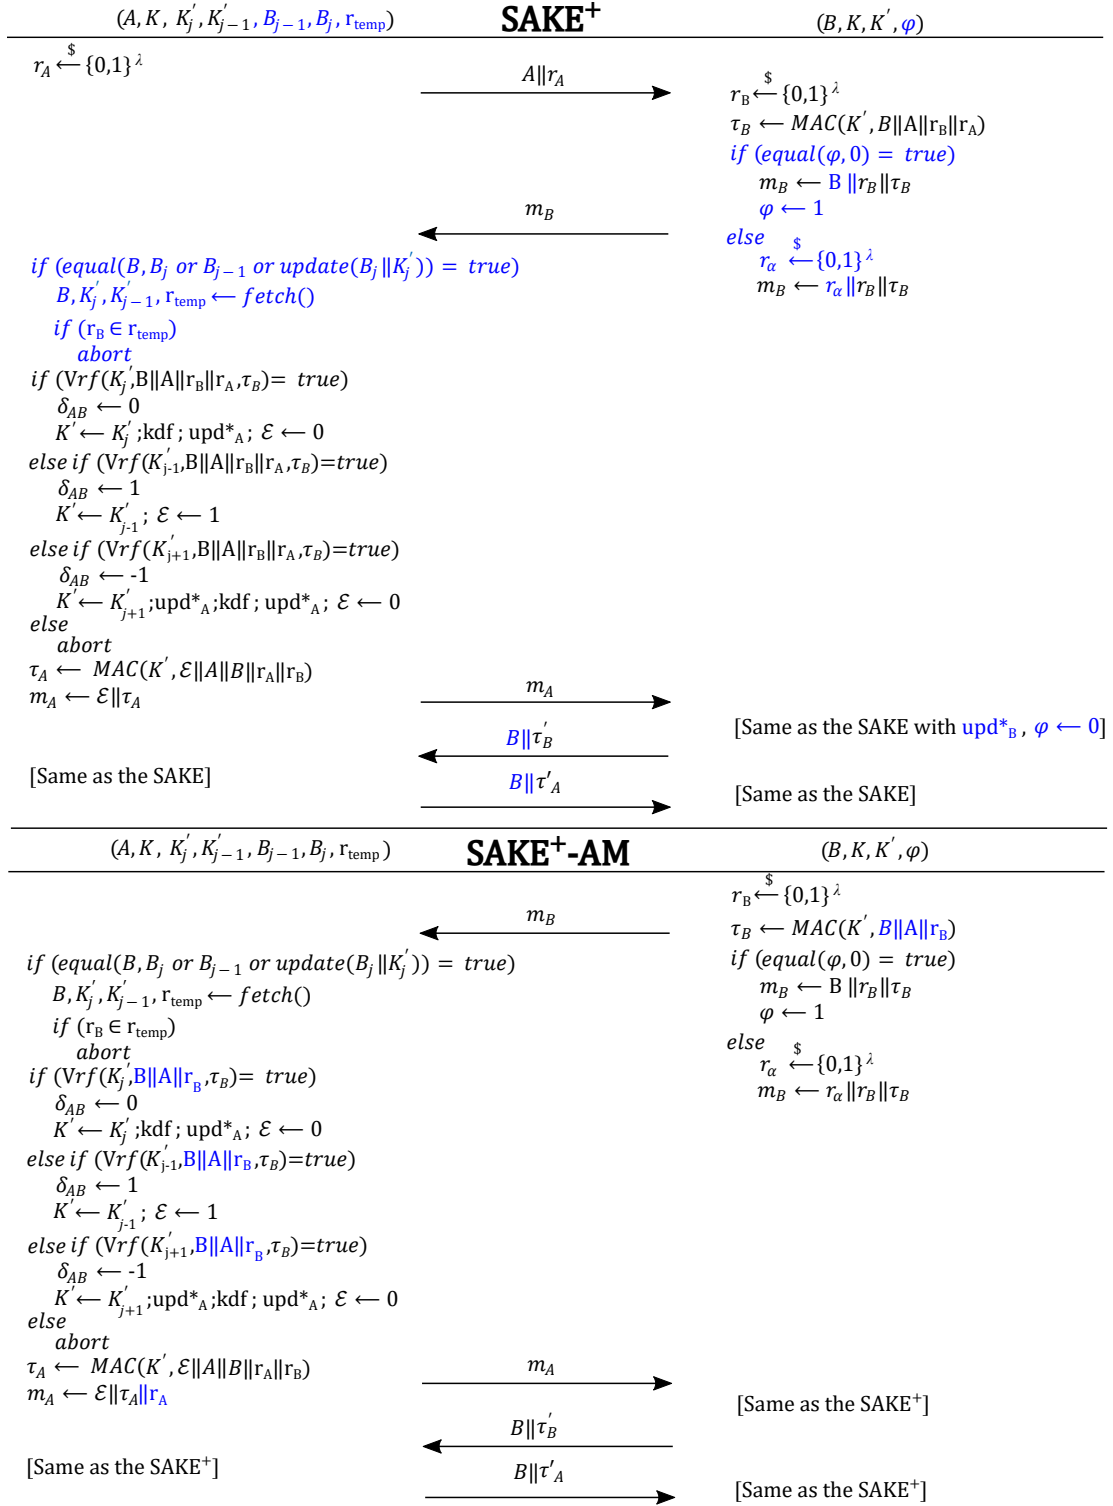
$(A, K, K_j', K_{j-1}', B_{j-1}, B_j, r_{temp})$ **SAKE$^+$** $(B, K, K', \varphi)$

$r_A \xleftarrow{\$} \{0,1\}^{\lambda}$

$A \| r_A$

$r_B \xleftarrow{\$} \{0,1\}^{\lambda}$
$\tau_B \leftarrow MAC(K', B\|A\|r_B\|r_A)$
$if\ (equal(\varphi, 0) = true)$
$m_B \leftarrow B\|r_B\|\tau_B$
$\varphi \leftarrow 1$
$else$
$r_\alpha \xleftarrow{\$} \{0,1\}^{\lambda}$
$m_B \leftarrow r_\alpha\|r_B\|\tau_B$

$m_B$

$if\ (equal(B, B_j\ or\ B_{j-1}\ or\ update(B_j\|K_j')) = true)$
$B, K_j', K_{j-1}', r_{temp} \leftarrow fetch()$
$if\ (r_B \in r_{temp})$
$abort$
$if\ (Vrf(K_j', B\|A\|r_B\|r_A, \tau_B) = true)$
$\delta_{AB} \leftarrow 0$
$K' \leftarrow K_j'$ ;kdf ; upd$^*_A$; $\mathcal{E} \leftarrow 0$
$else\ if\ (Vrf(K_{j-1}', B\|A\|r_B\|r_A, \tau_B) = true)$
$\delta_{AB} \leftarrow 1$
$K' \leftarrow K_{j-1}'$; $\mathcal{E} \leftarrow 1$
$else\ if\ (Vrf(K_{j+1}', B\|A\|r_B\|r_A, \tau_B) = true)$
$\delta_{AB} \leftarrow -1$
$K' \leftarrow K_{j+1}'$ ;upd$^*_A$;kdf ; upd$^*_A$; $\mathcal{E} \leftarrow 0$
$else$
$abort$
$\tau_A \leftarrow MAC(K', \mathcal{E}\|A\|B\|r_A\|r_B)$
$m_A \leftarrow \mathcal{E}\|\tau_A$

$m_A$

[Same as the SAKE with upd$^*_B$, $\varphi \leftarrow 0$]

$B\|\tau_B'$

[Same as the SAKE]

$B\|\tau'_A$

[Same as the SAKE]

$(A, K, K_j', K_{j-1}', B_{j-1}, B_j, r_{temp})$ **SAKE$^+$-AM** $(B, K, K', \varphi)$

$r_B \xleftarrow{\$} \{0,1\}^{\lambda}$
$\tau_B \leftarrow MAC(K', B\|A\|r_B)$
$if\ (equal(\varphi, 0) = true)$
$m_B \leftarrow B\|r_B\|\tau_B$
$\varphi \leftarrow 1$
$else$
$r_\alpha \xleftarrow{\$} \{0,1\}^{\lambda}$
$m_B \leftarrow r_\alpha\|r_B\|\tau_B$

$m_B$

$if\ (equal(B, B_j\ or\ B_{j-1}\ or\ update(B_j\|K_j')) = true)$
$B, K_j', K_{j-1}', r_{temp} \leftarrow fetch()$
$if\ (r_B \in r_{temp})$
$abort$
$if\ (Vrf(K_j', B\|A\|r_B, \tau_B) = true)$
$\delta_{AB} \leftarrow 0$
$K' \leftarrow K_j'$ ;kdf ; upd$^*_A$; $\mathcal{E} \leftarrow 0$
$else\ if\ (Vrf(K_{j-1}', B\|A\|r_B, \tau_B) = true)$
$\delta_{AB} \leftarrow 1$
$K' \leftarrow K_{j-1}'$; $\mathcal{E} \leftarrow 1$
$else\ if\ (Vrf(K_{j+1}', B\|A\|r_B, \tau_B) = true)$
$\delta_{AB} \leftarrow -1$
$K' \leftarrow K_{j+1}'$ ;upd$^*_A$;kdf ; upd$^*_A$; $\mathcal{E} \leftarrow 0$
$else$
$abort$
$\tau_A \leftarrow MAC(K', \mathcal{E}\|A\|B\|r_A\|r_B)$
$m_A \leftarrow \mathcal{E}\|\tau_A\|r_A$

$m_A$

[Same as the SAKE$^+$]

$B\|\tau_B'$

[Same as the SAKE$^+$]

$B\|\tau'_A$

[Same as the SAKE$^+$]